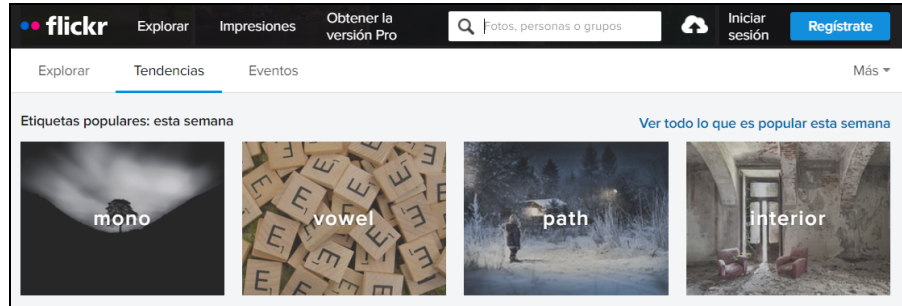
flickr Explorar Impresiones Obtener la versión Pro

Fotos, personas o grupos

Iniciar sesión Regístrate

Explorar Tendencias Eventos Más

Etiquetas populares: esta semana

Ver todo lo que es popular esta semana

mono

vowel

path

interior